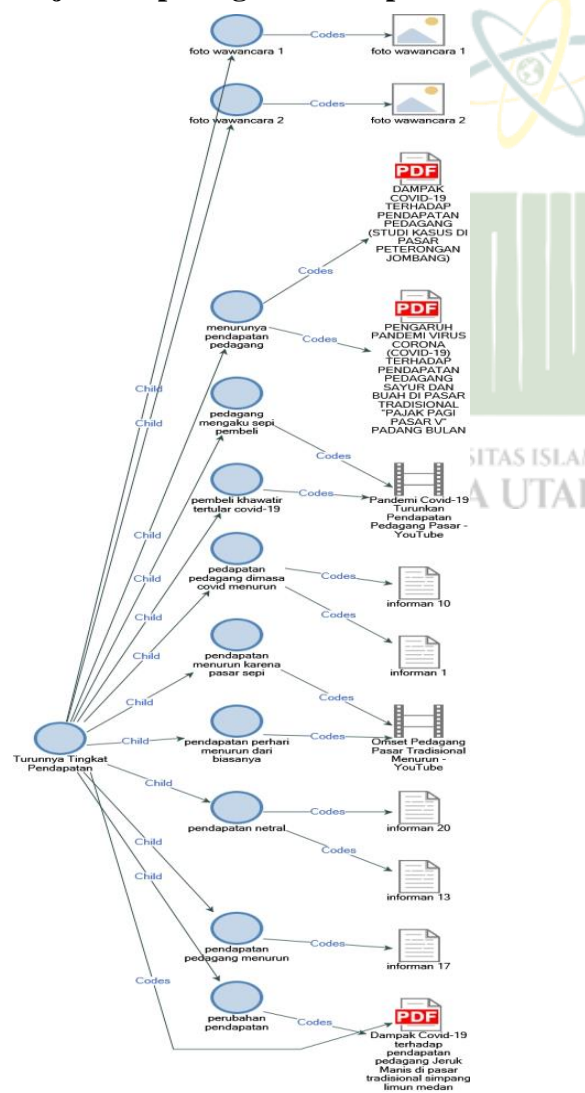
foto wawancara 1
Codes
foto wawancara 1

foto wawancara 2
Codes
foto wawancara 2

PDF
DAMPAK COVID-19 TERHADAP PENDAPATAN PEDAGANG (STUDI KASUS DI PASAR PETERONGAN JOMBANG)

Codes

menurunya pendapatan pedagang
Codes

PDF
PENGARUH PANDEMI VIRUS CORONA (COVID-19) TERHADAP PENDAPATAN PEDAGANG SAYUR DAN BUAH DI PASAR TRADISIONAL "PAJAK PAGI PASAR V" PADANG BULAN

Child
Child

pedagang mengaku sepi pembeli
Codes

SITAS ISLA
A UTAR

pembeli khawatir tertular covid-19
Codes
Pandemi Covid-19 Turunkan Pendapatan Pedagang Pasar - YouTube

Child
Child
Child
Child

pedapatan pedagang dimasa covid menurun
Codes
informan 10
Codes
informan 1

pendapatan menurun karena pasar sepi
Child
Codes

Child
pendapatan perhari menurun dari biasanya
Codes
Omset Pedagang Pasar Tradisional Menurun - YouTube

Turunnya Tingkat Pendapatan

Child
pendapatan netral
Codes
informan 20
Codes
informan 13

Child
Child

pendapatan pedagang menurun
Codes
informan 17

Codes

perubahan pendapatan
Codes

PDF
Dampak Covid-19 terhadap pendapatan pedagang Jeruk Manis di pasar tradisional simpang limun medan